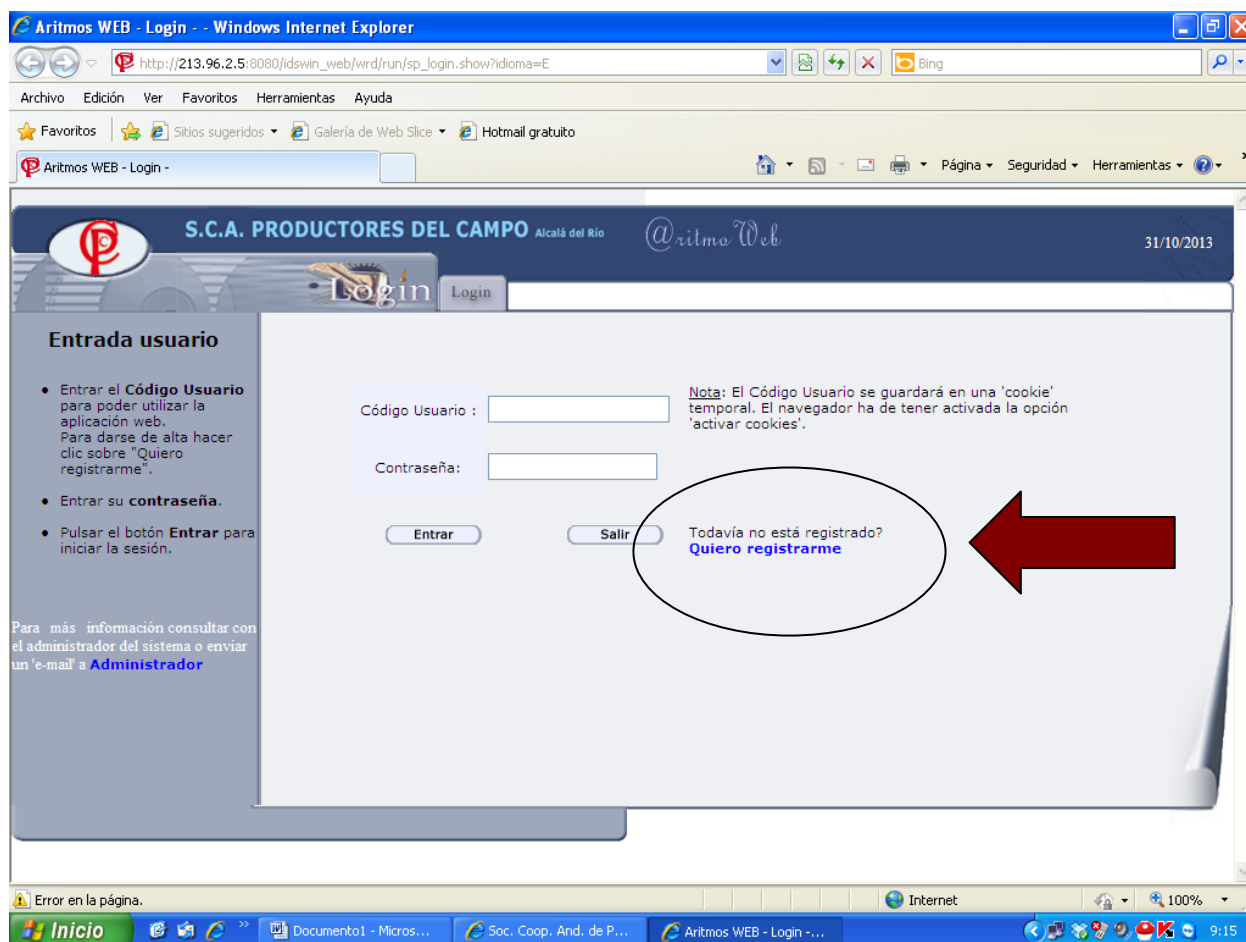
Aritmos WEB - Login - - Windows Internet Explorer

http://213.96.2.5:8080/idswin_web/wrd/run/sp_login.show?idioma=E

Bing

Archivo Edición Ver Favoritos Herramientas Ayuda

Favoritos Sitios sugeridos Galería de Web Slice Hotmail gratuito

Aritmos WEB - Login -

Página Seguridad Herramientas

S.C.A. PRODUCTORES DEL CAMPO Alcalá del Río

@ritmo Web

31/10/2013

Login Login

Entrada usuario

• Entrar el **Código Usuario** para poder utilizar la aplicación web. Para darse de alta hacer clic sobre "Quiero registrarme".

• Entrar su **contraseña**.

• Pulsar el botón **Entrar** para iniciar la sesión.

Para más información consultar con el administrador del sistema o enviar un 'e-mail' a **Administrador**

Código Usuario :

Contraseña:

Nota: El Código Usuario se guardará en una 'cookie' temporal. El navegador ha de tener activada la opción 'activar cookies'.

Entrar

Salir

Todavía no está registrado?
**Quiero registrarme**

Error en la página.

Internet

100%

Inicio

Documento1 - Micros...

Soc. Coop. And. de P...

Aritmos WEB - Login -...

9:15